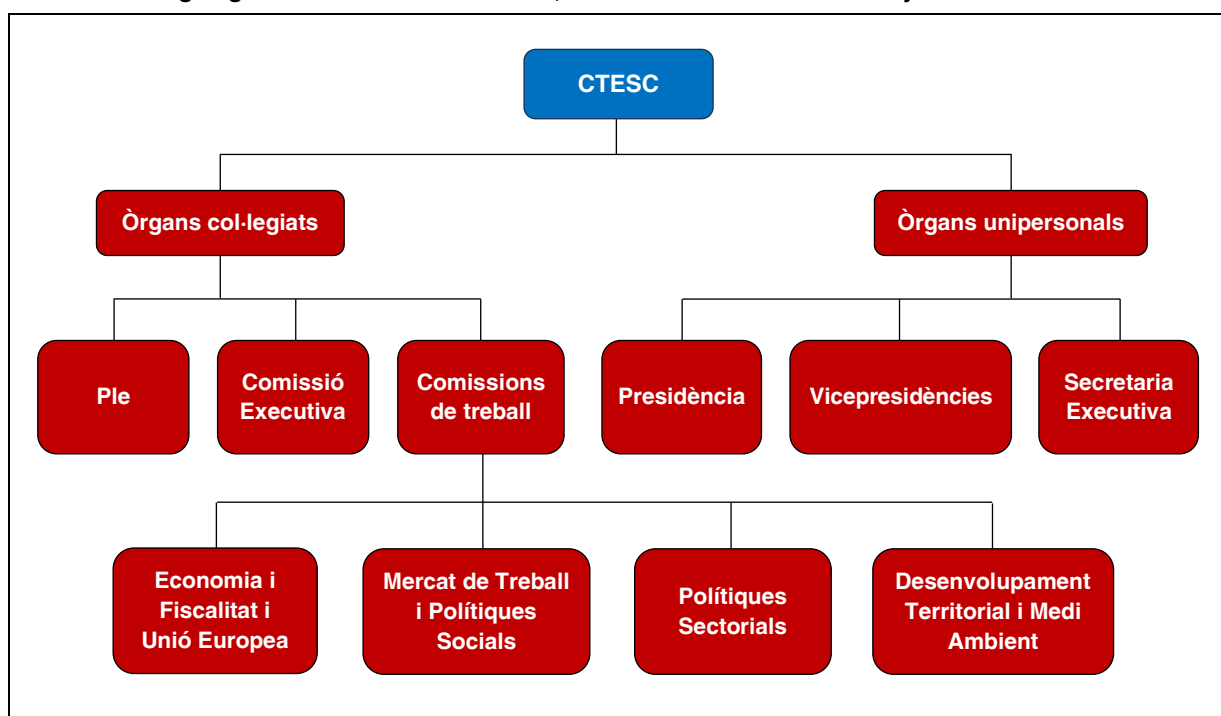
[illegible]

CTESC

Òrgans col·legiats

Òrgans unipersonals

Ple

Comissió Executiva

Comissions de treball

Presidència

Vicepresidències

Secretaria Executiva

Economia i Fiscalitat i Unió Europea

Mercat de Treball i Polítiques Socials

Polítiques Sectorials

Desenvolupament Territorial i Medi Ambient